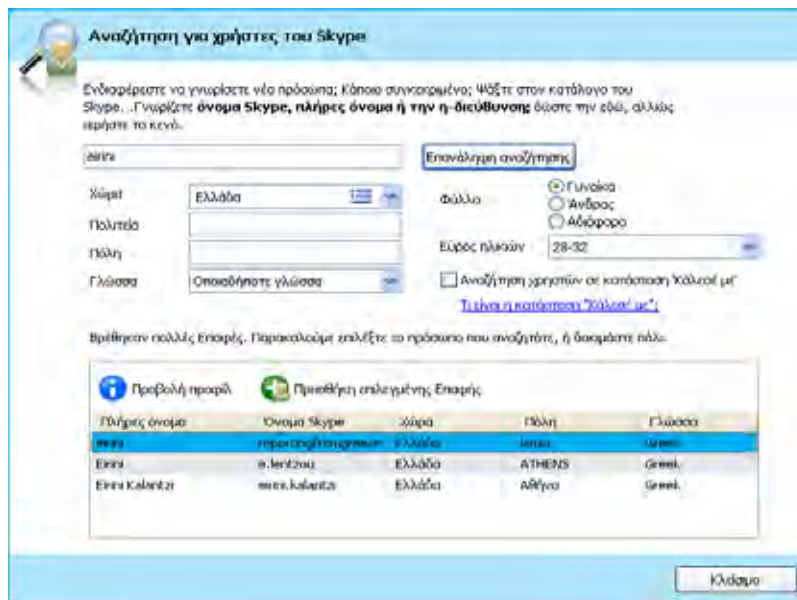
Αναζήτηση για χρήστες του Skype

Ενδιαφέρεστε να γνωρίσετε νέα πρόσωπα; Κάποιο συγκεκριμένο; Ψάξτε στον κατάλογο του Skype. ..Γνωρίζετε **όνομα Skype, πλήρες όνομα ή την η-διεύθυνση** δώστε την εδώ, αλλιώς αφήστε το κενό.

eirini

Επανάληψη αναζήτησης

Χώρα Ελλάδα

Πολιτεία

Πόλη

Γλώσσα Οποιαδήποτε γλώσσα

Φύλλο
Γυναίκα
Άνδρας
Αδιάφορο

Εύρος ηλικιών 28-32

Αναζήτηση χρηστών σε κατάσταση 'Κάλεσέ με'

Τι είναι η κατάσταση "Κάλεσέ με";

Βρέθηκαν πολλές Επαφές. Παρακαλούμε επιλέξτε το πρόσωπο που αναζητάτε, ή δοκιμάστε πάλι.

Προβολή προφίλ

Προσθήκη επιλεγμένης Επαφής

| Πλήρες όνομα | Όνομα Skype | Χώρα | Πόλη | Γλώσσα |
|---|---|---|---|---|
| eirini | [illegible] | Ελλάδα | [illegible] | Greek |
| Eirini | e.lentzou | Ελλάδα | ATHENS | Greek |
| Eirini Kalantzi | eirini.kalantzi | Ελλάδα | Αθήνα | Greek |

Κλείσιμο